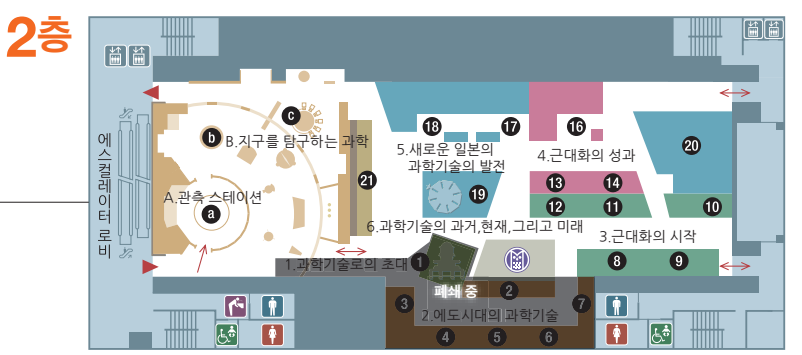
2층

에스컬레이터 로비

b B.지구를 탐구하는 과학

c

A.관측 스테이션

a

21

18

17

5.새로운 일본의 과학기술의 발전

19

16

4.근대화의 성과

20

13

14

12

11

10

6.과학기술의 과거,현재,그리고 미래

3.근대화의 시작

8

9

1

1.과학기술로의 초대

폐쇄 중

2

3

7

2.에도시대의 과학기술

4

5

6